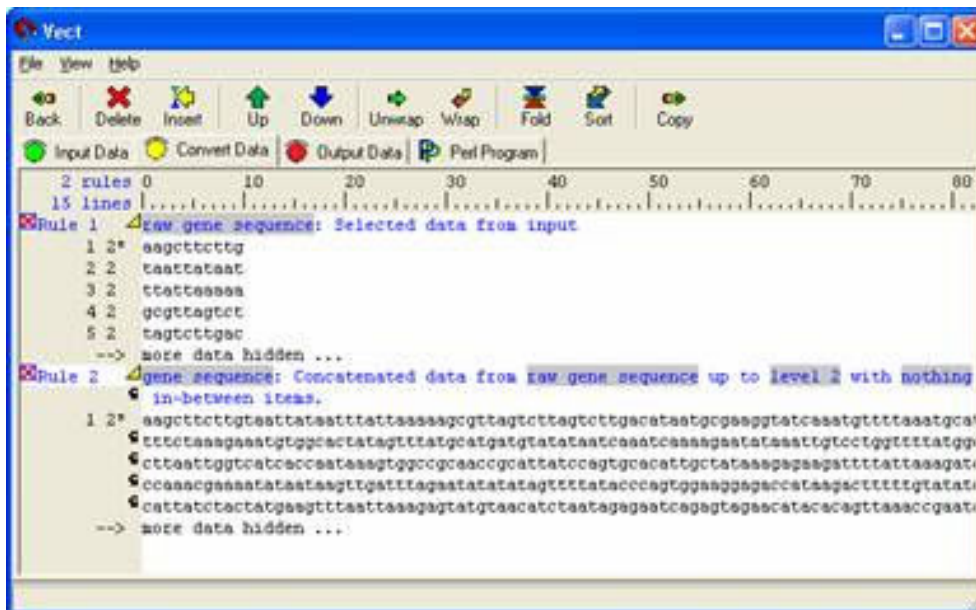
Vect

File View Help

Back Delete Insert Up Down Unwrap Wrap Fold Sort Copy

Input Data Convert Data Output Data Perl Program

2 rules 0 10 20 30 40 50 60 70 80
15 lines

Rule 1 raw gene sequence: Selected data from input
1 2* aagcttcttg
2 2 taattataat
3 2 ttattaaaaa
4 2 gcgttagtct
5 2 tagtcttgac
--> more data hidden ...

Rule 2 gene sequence: Concatenated data from raw gene sequence up to level 2 with nothing in-between items.
1 2* aagcttcttgtaattataatttattaaaaagcgttagtcttagtcttgacataatgcgaaggtatcaaatgttttaaatgca
tttctaaagaaatgtggcactatagtttatgcatgatgtatataatcaaatcaaaagaatataaattgtcctggttttatgg
cttaattggtcatcaccaataagtggccgcaaccgcattatccagtgcacattgctataaagagaagattttattaaagat
ccaaacgaaaatataataagttgatttagaatatatatagttttatacccagtggaaggagaccataagactttttgtatat
cattatctactatgaagtttaattaaagagtatgtaacatctaatagagaatcagagtagaacatacacagttaaaccgaat
--> more data hidden ...